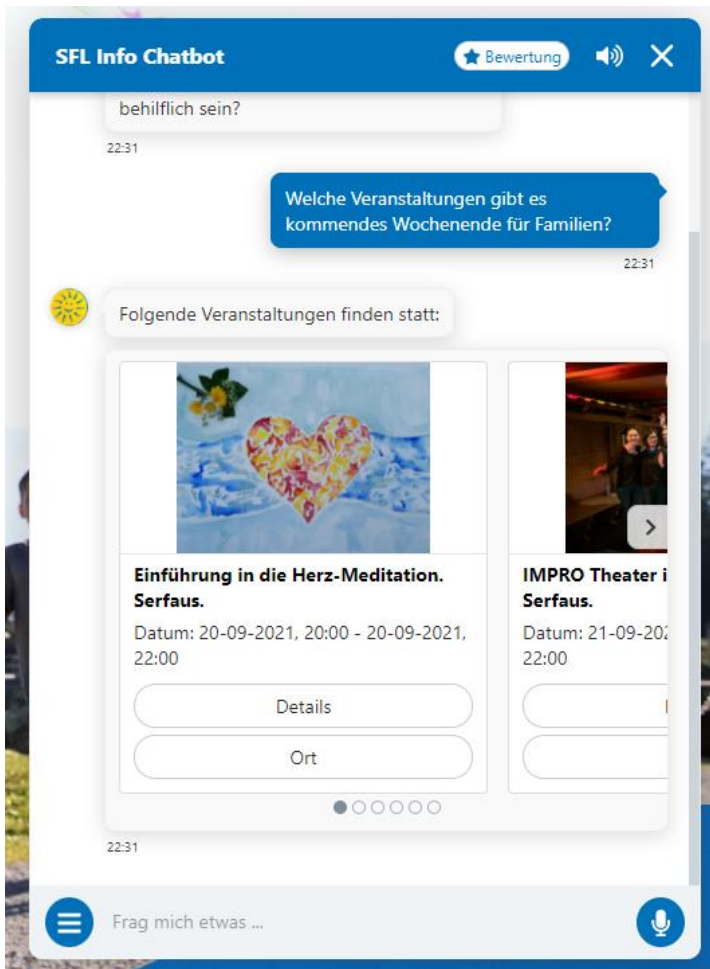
SFL Info Chatbot

Bewertung

behilflich sein?

22:31

Welche Veranstaltungen gibt es kommendes Wochenende für Familien?

22:31

Folgende Veranstaltungen finden statt:

Einführung in die Herz-Meditation. Serfaus.

Datum: 20-09-2021, 20:00 - 20-09-2021, 22:00

Details

Ort

IMPRO Theater i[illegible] Serfaus.

Datum: 21-09-20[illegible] 22:00

22:31

Frag mich etwas ...